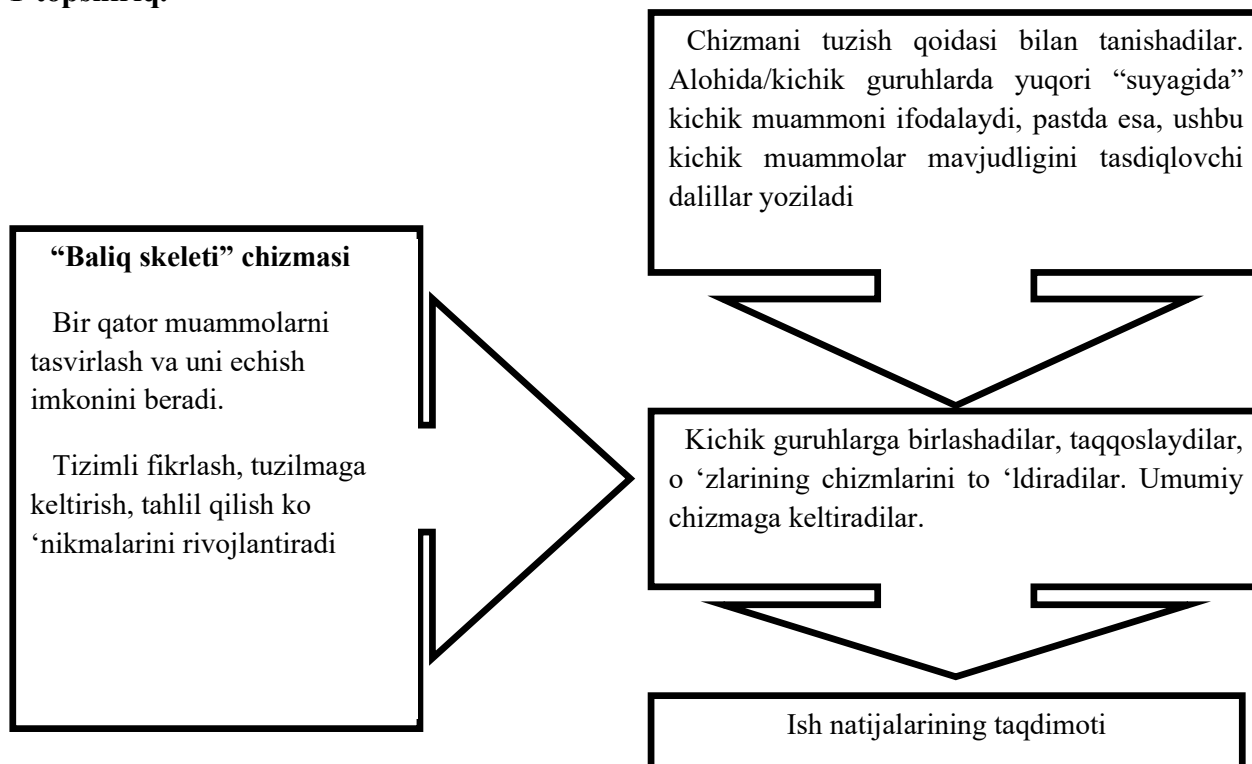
1-topshiriq.

“Baliq skeleti” chizmasi

Bir qator muammolarni tasvirlash va uni echish imkonini beradi.

Tizimli fikrlash, tuzilmaga keltirish, tahlil qilish ko ‘nikmalarini rivojlantiradi

Chizmani tuzish qoidasi bilan tanishadilar. Alohida/kichik guruhlarda yuqori “suyagida” kichik muammoni ifodalaydi, pastda esa, ushbu kichik muammolar mavjudligini tasdiqlovchi dalillar yoziladi

Kichik guruhlarga birlashadilar, taqqoslaydilar, o ‘zlarining chizmlarini to ‘ldiradilar. Umumiy chizmaga keltiradilar.

Ish natijalarining taqdimoti